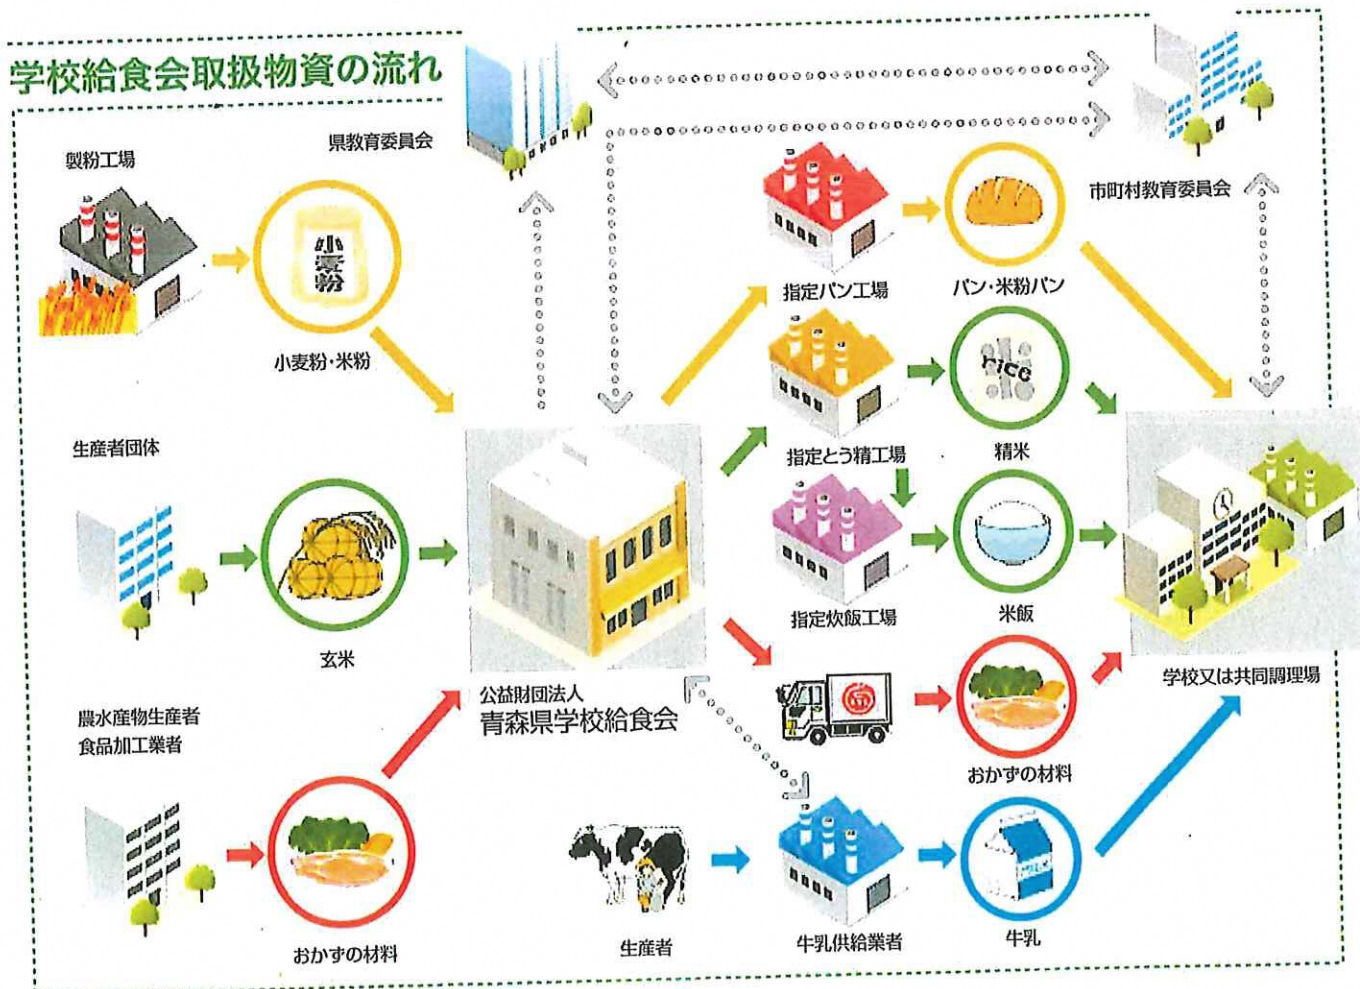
学校給食会取扱物資の流れ

県教育委員会

市町村教育委員会

製粉工場

小麦粉

小麦粉・米粉

指定パン工場

パン・米粉パン

rice

指定とう精工場

精米

生産者団体

玄米

公益財団法人
青森県学校給食会

指定炊飯工場

米飯

学校又は共同調理場

農水産物生産者
食品加工業者

おかずの材料

おかずの材料

生産者

牛乳供給業者

牛乳